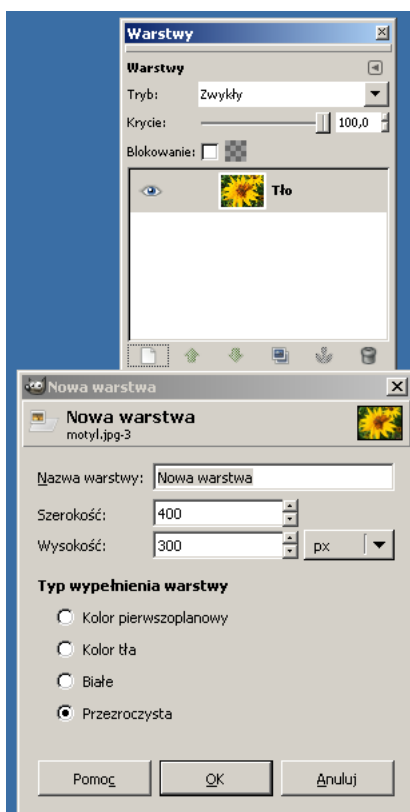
Warstwy

Warstwy

Tryb: Zwykły

Krycie: 100,0

Blokowanie:

Tło

Nowa warstwa

Nowa warstwa
motyl.jpg-3

Nazwa warstwy: Nowa warstwa

Szerokość: 400

Wysokość: 300 px

Typ wypełnienia warstwy

Kolor pierwszoplanowy

Kolor tła

Białe

Przezroczysta

Pomoc OK Anuluj